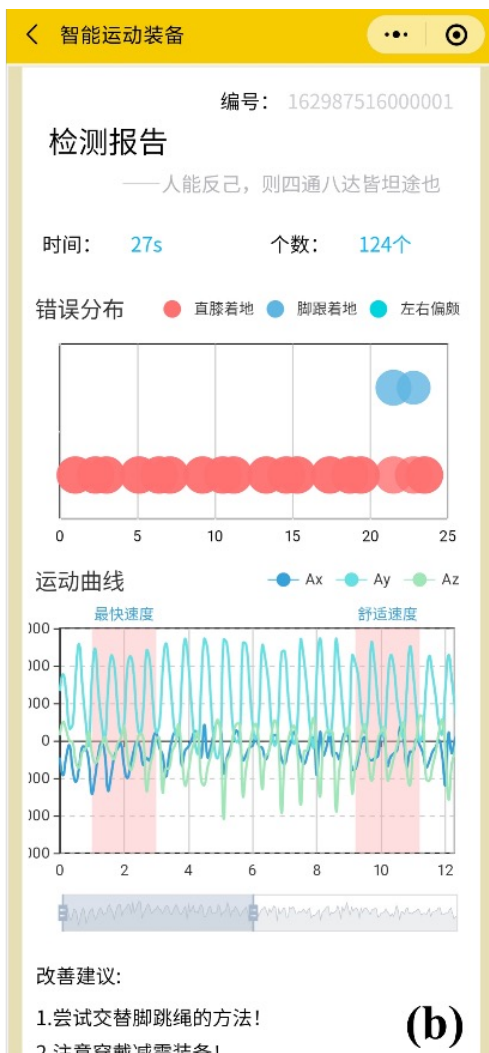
智能运动装备

编号： 162987516000001

检测报告

——人能反己，则四通八达皆坦途也

时间： 27s 个数： 124个

错误分布 直膝着地 脚跟着地 左右偏颇

0 5 10 15 20 25

运动曲线 Ax Ay Az

最快速度 舒适速度

000
000
000
0
000
000
000

0 2 4 6 8 10 12

改善建议：

1.尝试交替脚跳绳的方法！

2.注意穿戴减震装备！

(b)